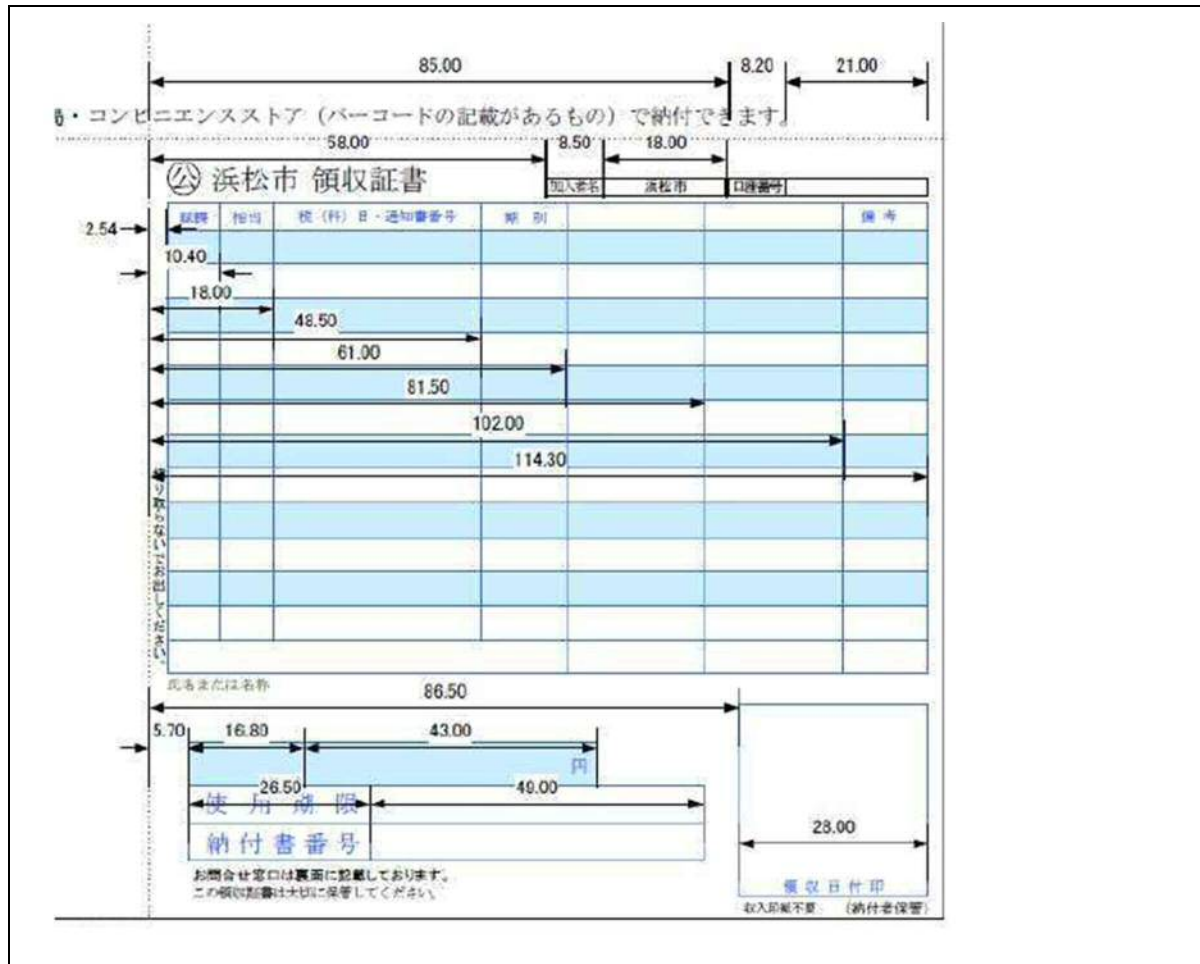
85.00

8.20

21.00

・コンビニエンスストア（バーコードの記載があるもの）で納付できます。

58.00

8.50

18.00

㋫ 浜松市 領収証書

加入者名

浜松市

口座番号

| 課 | 担当 | 税（料）目・通知書番号 | 期別 | | | 備考 |
|---|---|---|---|---|---|---|

2.54

10.40

18.00

48.50

61.00

81.50

102.00

114.30

切り取らないでお出しください。

氏名または名称

86.50

5.70

16.80

43.00

円

26.50

49.00

使用期限

納付書番号

28.00

お問合せ窓口は裏面に記載しております。
この領収証書は大切に保管してください。

領収日付印

収入印紙不要　（納付者保管）